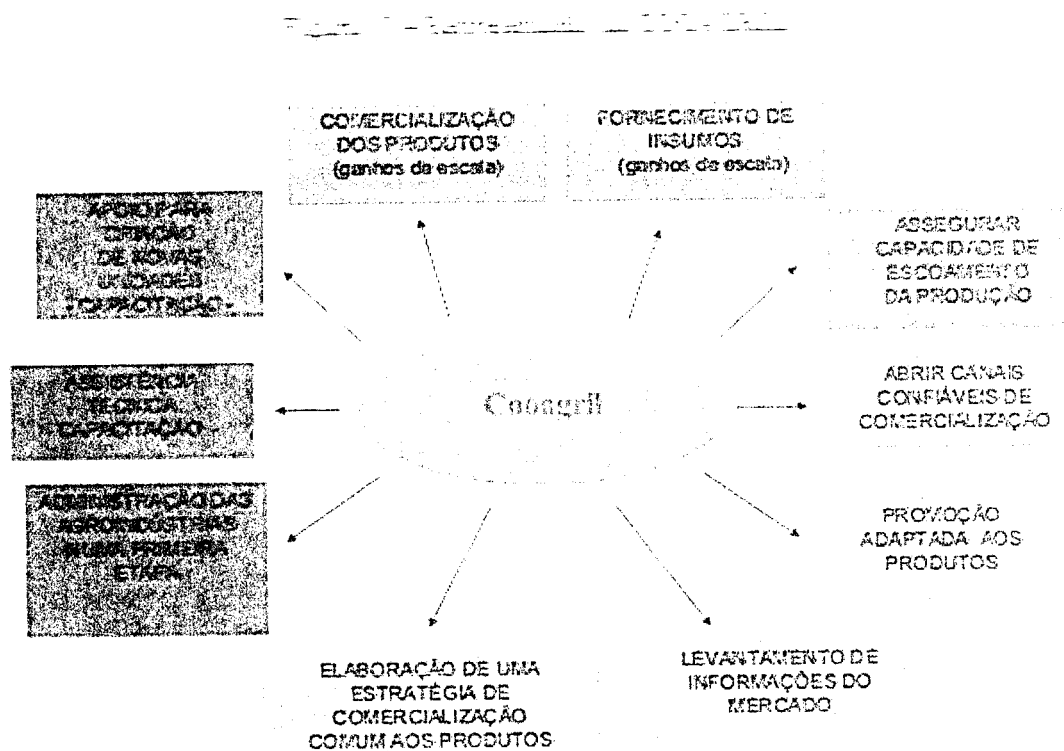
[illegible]

COMERCIALIZAÇÃO DOS PRODUTOS (ganhos da escala)

FORNECIMENTO DE INSUMOS (ganhos da escala)

APOIO PARA CRIAÇÃO DE NOVAS UNIDADES DE PRODUÇÃO

ASSEGURAR CAPACIDADE DE ESCOAMENTO DA PRODUÇÃO

ASSISTÊNCIA TÉCNICA CAPACITAÇÃO

Coopagril

ABRIR CANAIS CONFIÁVEIS DE COMERCIALIZAÇÃO

ADMINISTRAÇÃO DAS AGROINDÚSTRIAS NUMA PRIMEIRA ETAPA

PROMOÇÃO ADAPTADA AOS PRODUTOS

ELABORAÇÃO DE UMA ESTRATÉGIA DE COMERCIALIZAÇÃO COMUM AOS PRODUTOS

LEVANTAMENTO DE INFORMAÇÕES DO MERCADO